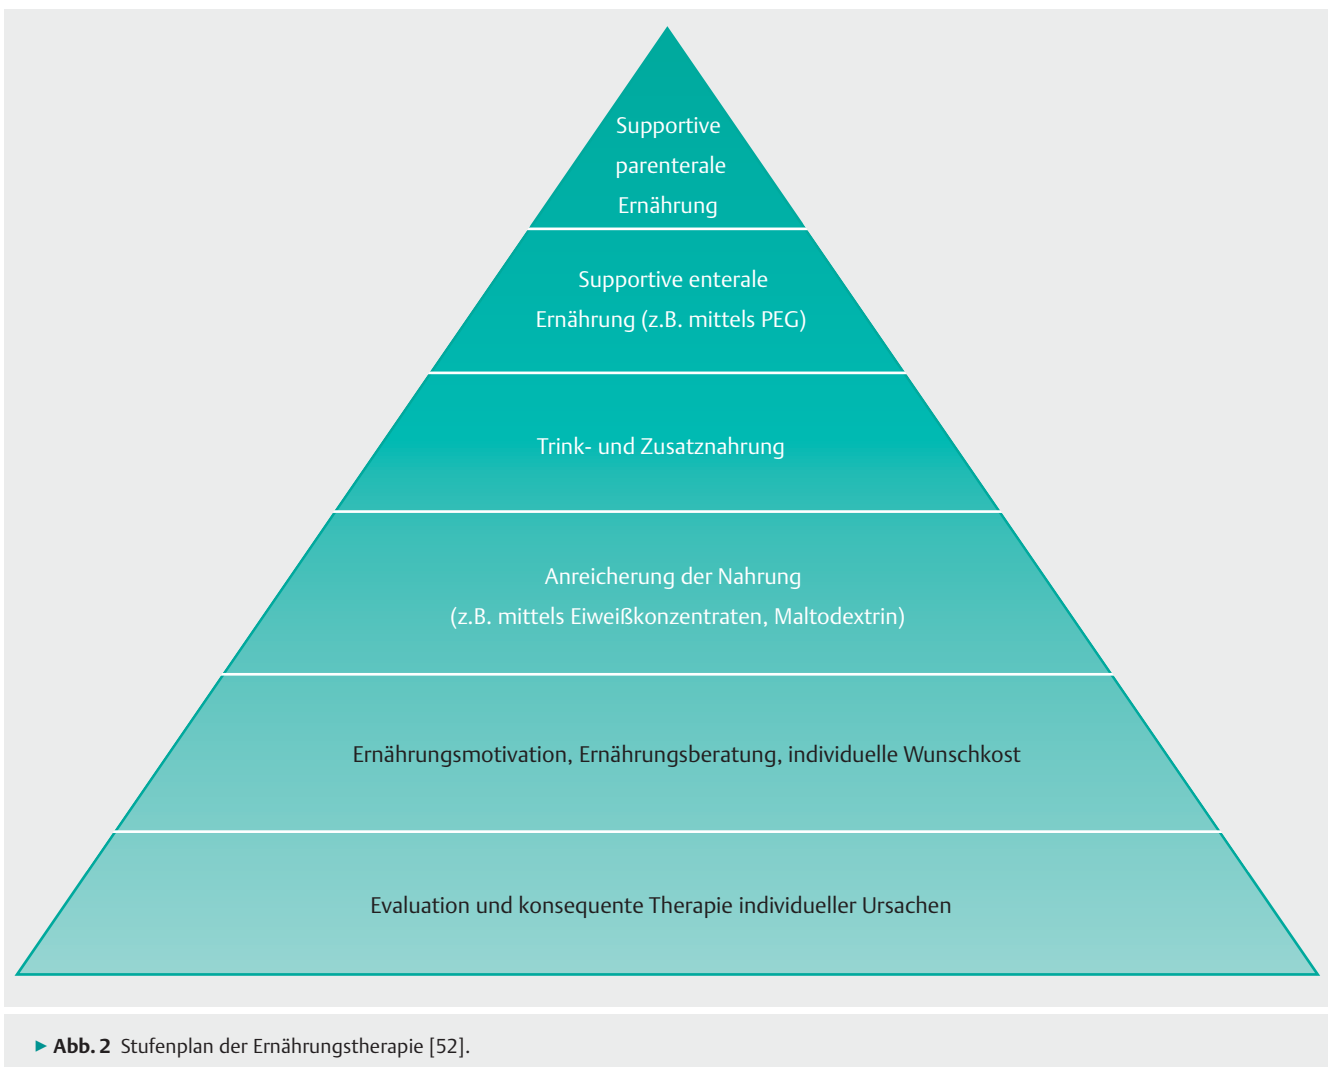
Supportive parenterale Ernährung

Supportive enterale Ernährung (z.B. mittels PEG)

Trink- und Zusatznahrung

Anreicherung der Nahrung (z.B. mittels Eiweißkonzentraten, Maltodextrin)

Ernährungsmotivation, Ernährungsberatung, individuelle Wunschkost

Evaluation und konsequente Therapie individueller Ursachen

▶ **Abb. 2** Stufenplan der Ernährungstherapie [52].